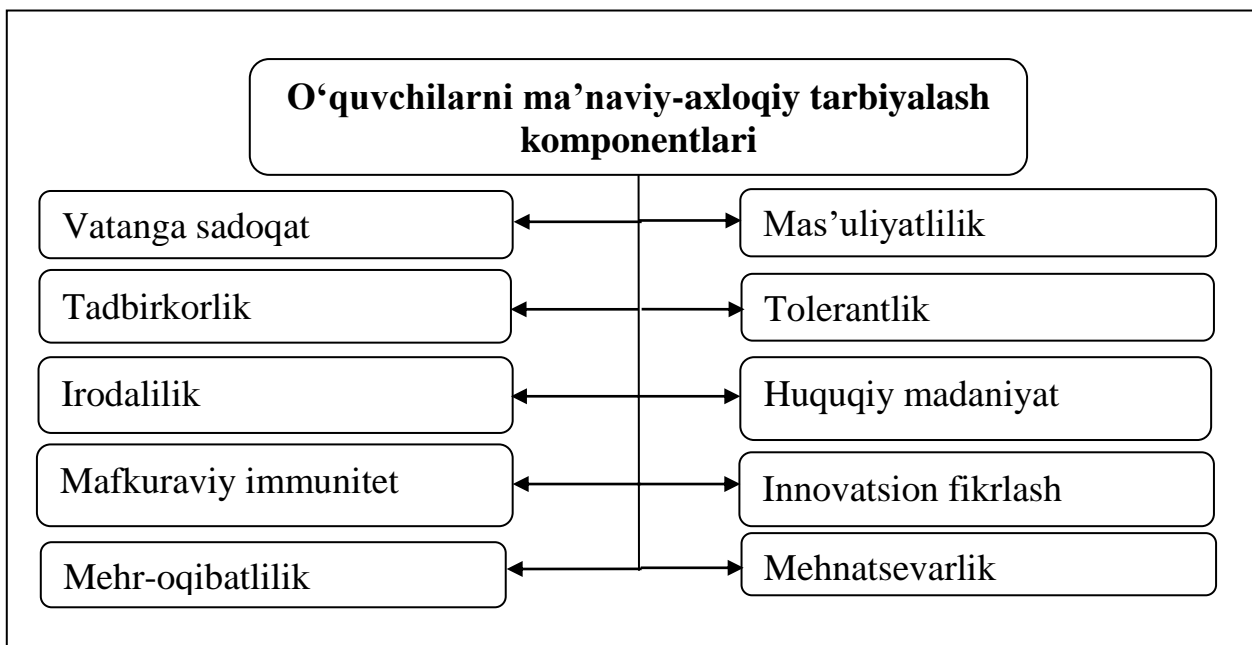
O‘quvchilarni ma’naviy-axloqiy tarbiyalash komponentlari

Vatanga sadoqat

Mas’uliyatlilik

Tadbirkorlik

Tolerantlik

Irodalilik

Huquqiy madaniyat

Mafkuraviy immunitet

Innovatsion fikrlash

Mehr-oqibatlilik

Mehnatsevarlik